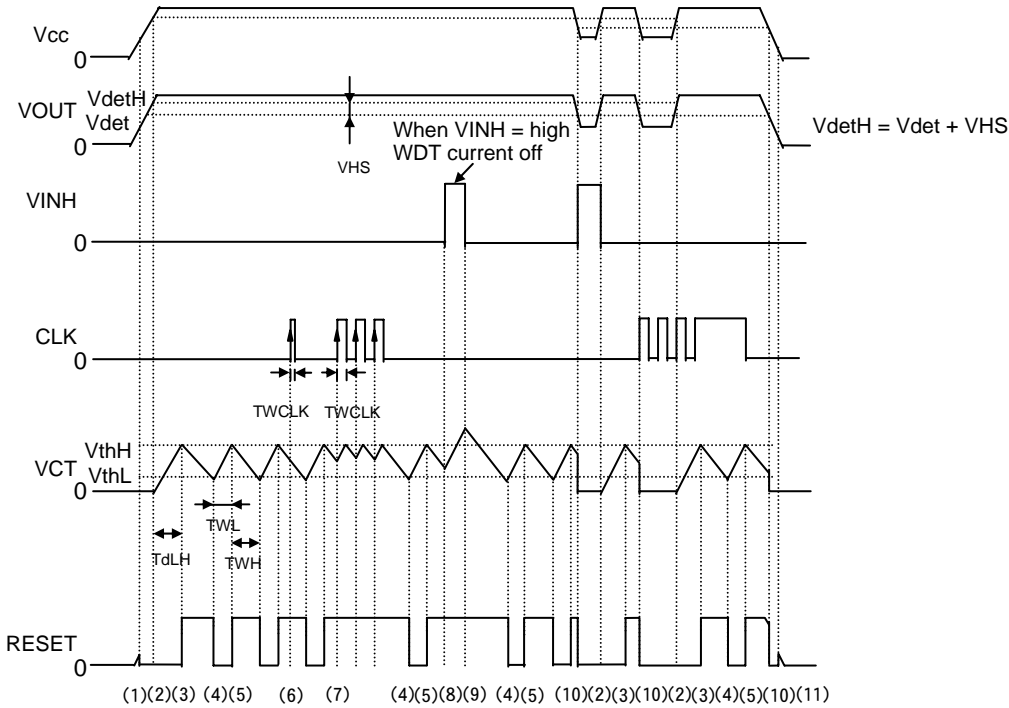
Vcc
0
VOUT VdetH
Vdet
0
VHS
When VINH = high
WDT current off
VdetH = Vdet + VHS
VINH
0
CLK
0
TWCLK
TWCLK
VCT VthH
VthL
0
TdLH
TWL
TWH
RESET
0
(1)(2)(3) (4)(5) (6) (7) (4)(5)(8)(9) (4)(5) (10)(2)(3)(10)(2)(3)(4)(5)(10)(11)